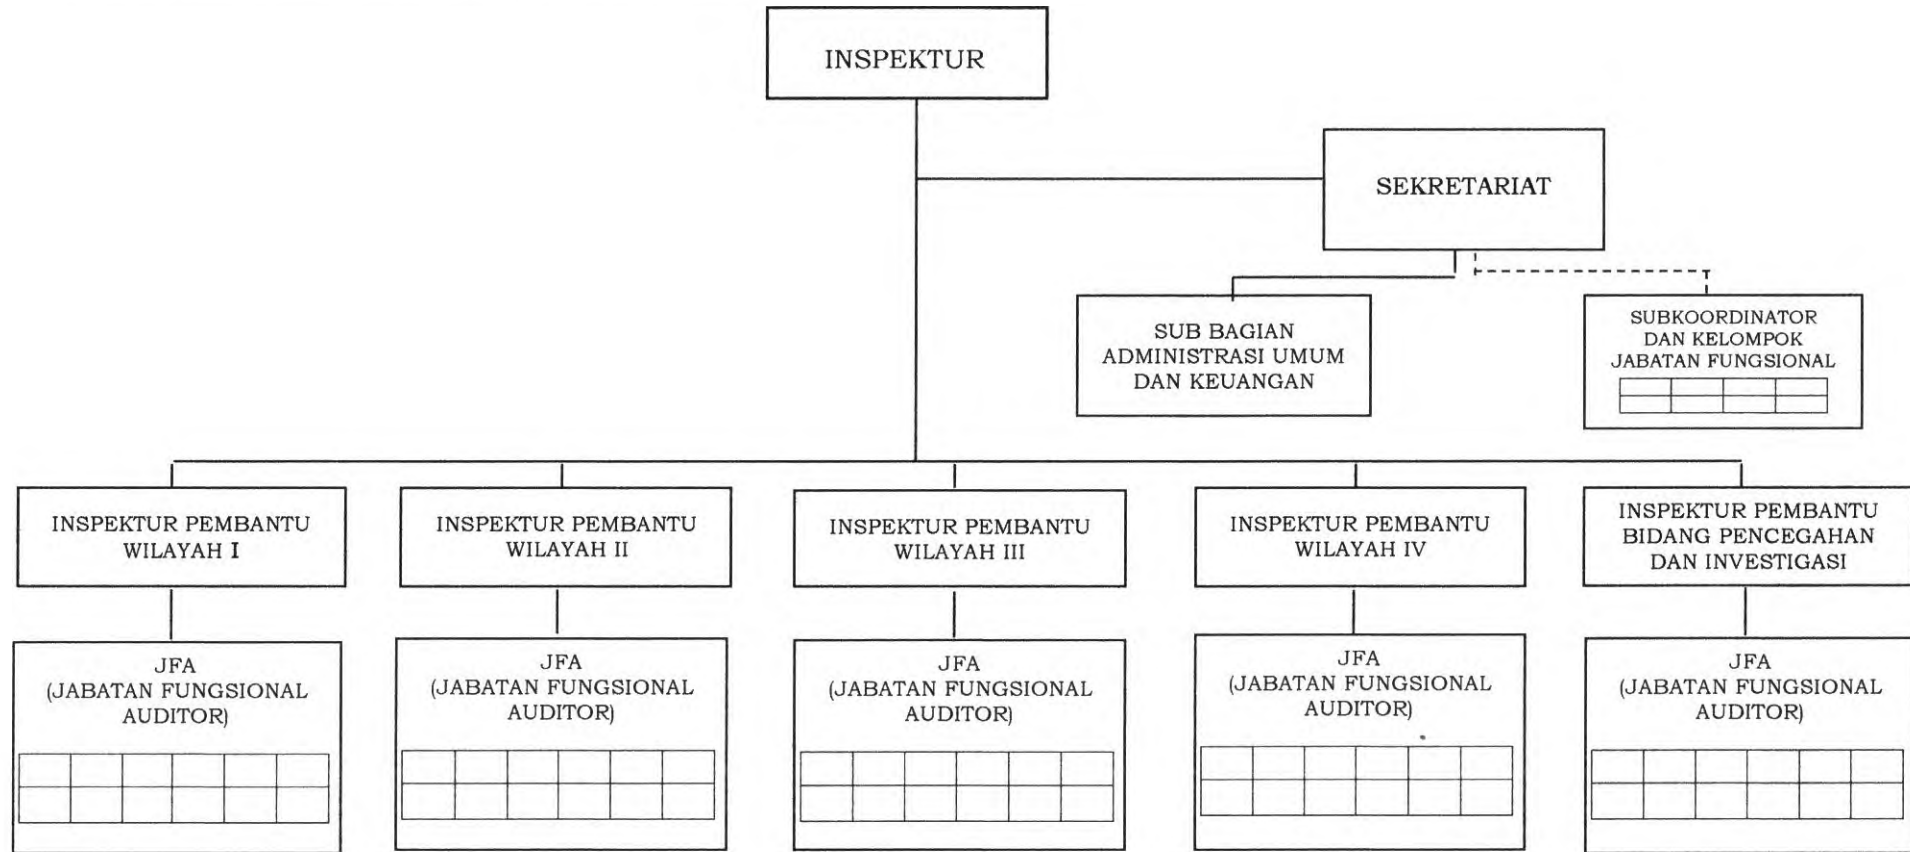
INSPEKTUR

SEKRETARIAT

SUB BAGIAN ADMINISTRASI UMUM DAN KEUANGAN

SUBKOORDINATOR DAN KELOMPOK JABATAN FUNGSIONAL

INSPEKTUR PEMBANTU WILAYAH I

INSPEKTUR PEMBANTU WILAYAH II

INSPEKTUR PEMBANTU WILAYAH III

INSPEKTUR PEMBANTU WILAYAH IV

INSPEKTUR PEMBANTU BIDANG PENCEGAHAN DAN INVESTIGASI

JFA (JABATAN FUNGSIONAL AUDITOR)

JFA (JABATAN FUNGSIONAL AUDITOR)

JFA (JABATAN FUNGSIONAL AUDITOR)

JFA (JABATAN FUNGSIONAL AUDITOR)

JFA (JABATAN FUNGSIONAL AUDITOR)